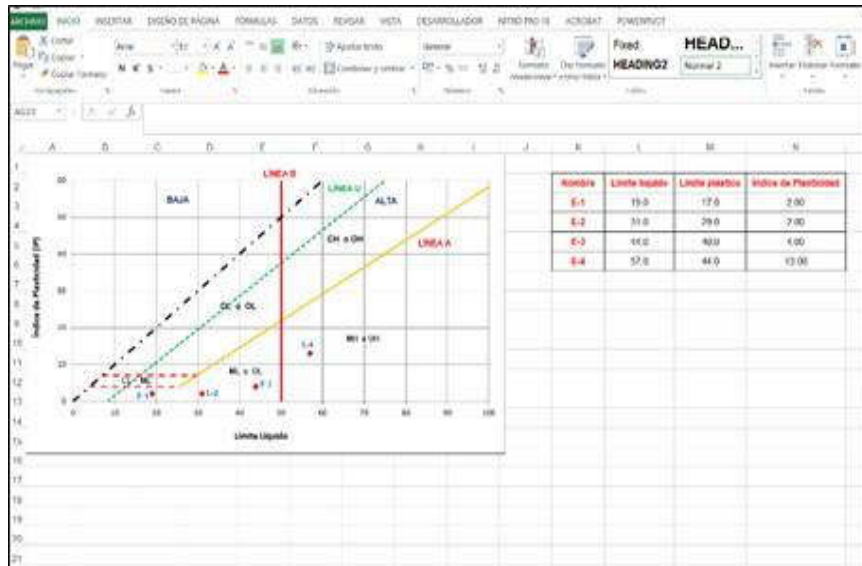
ARCHIVO INICIO INSERTAR DISEÑO DE PÁGINA FÓRMULAS DATOS REVISAR VISTA DESARROLLADOR NITRO PRO 10 ACROBAT POWERPIVOT

Cortar Copiar Copiar formato Pegar Portapapeles Fuente Alineación Ajustar texto Combinar y centrar General Número Formato condicional Dar formato como tabla Fixed HEADING2 HEAD... Normal 2 Estilos Insertar Eliminar Formato Celdas

LINEA B
LINEA U
BAJA
ALTA
CH o OH
LINEA A
CL o OL
MH o OH
ML o OL
CL - ML
E-1 E-2 E-3 E-4
Indice de Plasticidad (IP)
Limite Liquido
0 10 20 30 40 50 60 70 80 90 100

| Nombre | Limite liquido | Limite plastico | Indice de Plasticidad |
|---|---|---|---|
| E-1 | 19.0 | 17.0 | 2.00 |
| E-2 | 31.0 | 29.0 | 2.00 |
| E-3 | 44.0 | 40.0 | 4.00 |
| E-4 | 57.0 | 44.0 | 13.00 |